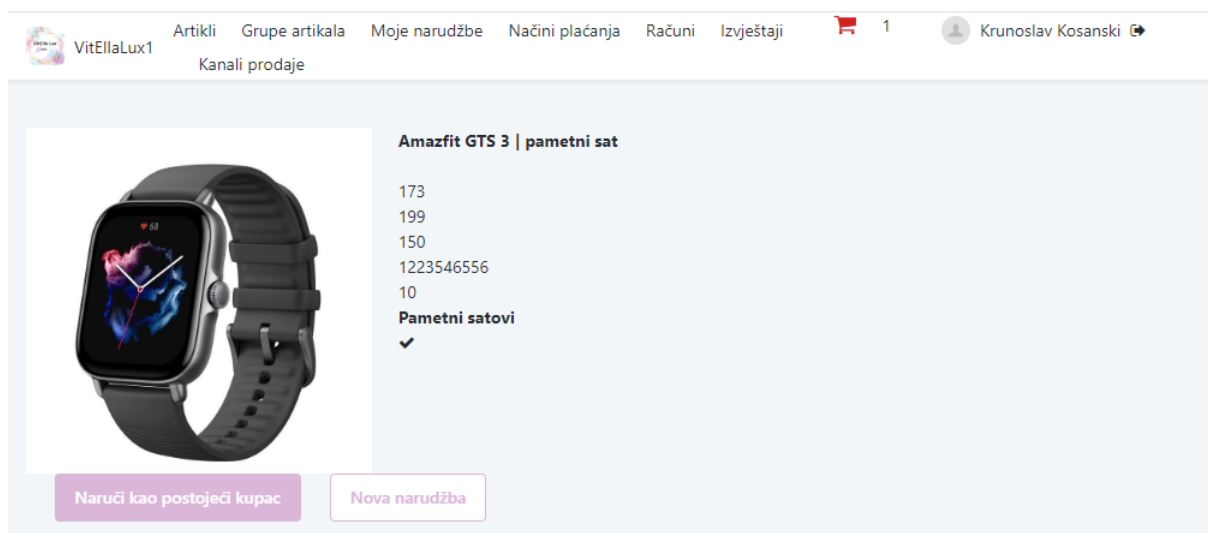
VitEllaLux1

Artikli Grupe artikala Moje narudžbe Načini plaćanja Računi Izvještaji 1 Krunoslav Kosanski

Kanali prodaje

**Amazfit GTS 3 | pametni sat**

173
199
150
1223546556
10
**Pametni satovi**
✔

68

Naruči kao postojeći kupac

Nova narudžba